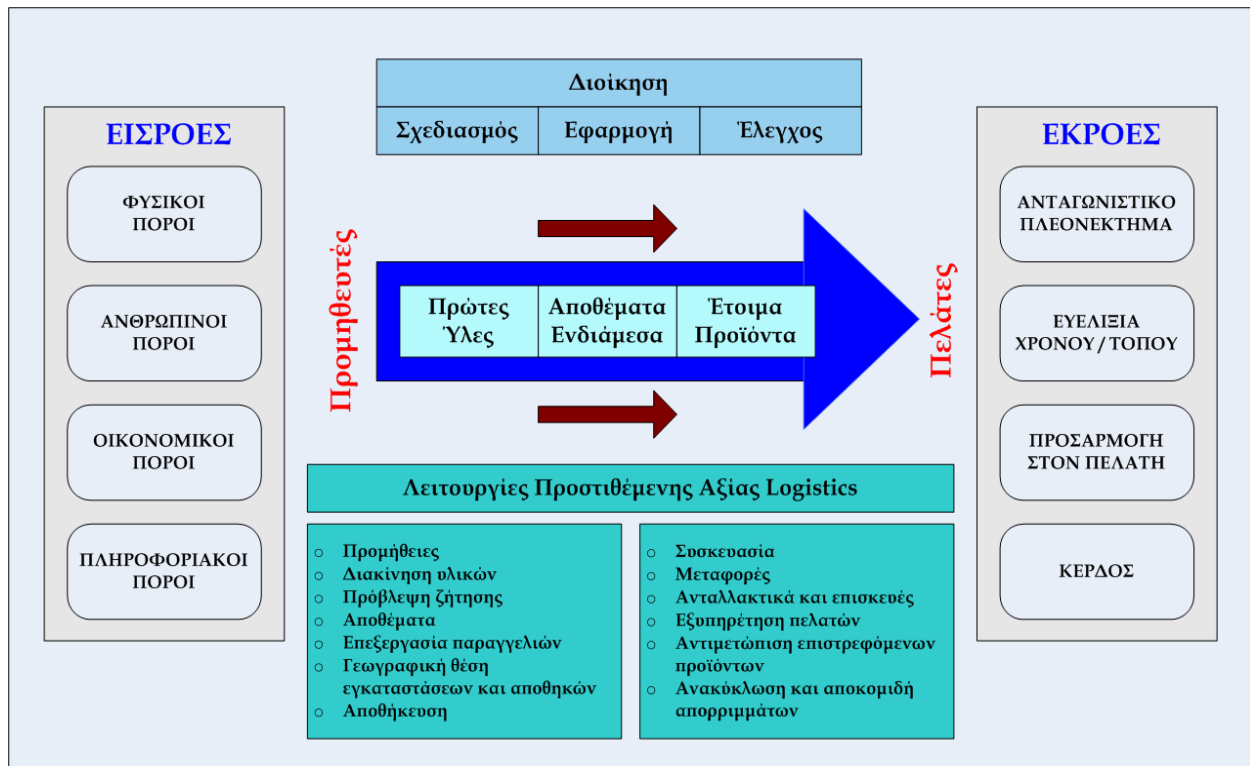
ΕΙΣΡΟΕΣ

ΦΥΣΙΚΟΙ ΠΟΡΟΙ

ΑΝΘΡΩΠΙΝΟΙ ΠΟΡΟΙ

ΟΙΚΟΝΟΜΙΚΟΙ ΠΟΡΟΙ

ΠΛΗΡΟΦΟΡΙΑΚΟΙ ΠΟΡΟΙ

| Διοίκηση | | |
|---|---|---|
| Σχεδιασμός | Εφαρμογή | Έλεγχος |

Προμηθευτές

| Πρώτες Ύλες | Αποθέματα Ενδιάμεσα | Έτοιμα Προϊόντα |
|---|---|---|

Πελάτες

Λειτουργίες Προστιθέμενης Αξίας Logistics

○ Προμήθειες
○ Διακίνηση υλικών
○ Πρόβλεψη ζήτησης
○ Αποθέματα
○ Επεξεργασία παραγγελιών
○ Γεωγραφική θέση εγκαταστάσεων και αποθηκών
○ Αποθήκευση

○ Συσκευασία
○ Μεταφορές
○ Ανταλλακτικά και επισκευές
○ Εξυπηρέτηση πελατών
○ Αντιμετώπιση επιστρεφόμενων προϊόντων
○ Ανακύκλωση και αποκομιδή απορριμμάτων

ΕΚΡΟΕΣ

ΑΝΤΑΓΩΝΙΣΤΙΚΟ ΠΛΕΟΝΕΚΤΗΜΑ

ΕΥΕΛΙΞΙΑ ΧΡΟΝΟΥ / ΤΟΠΟΥ

ΠΡΟΣΑΡΜΟΓΗ ΣΤΟΝ ΠΕΛΑΤΗ

ΚΕΡΔΟΣ